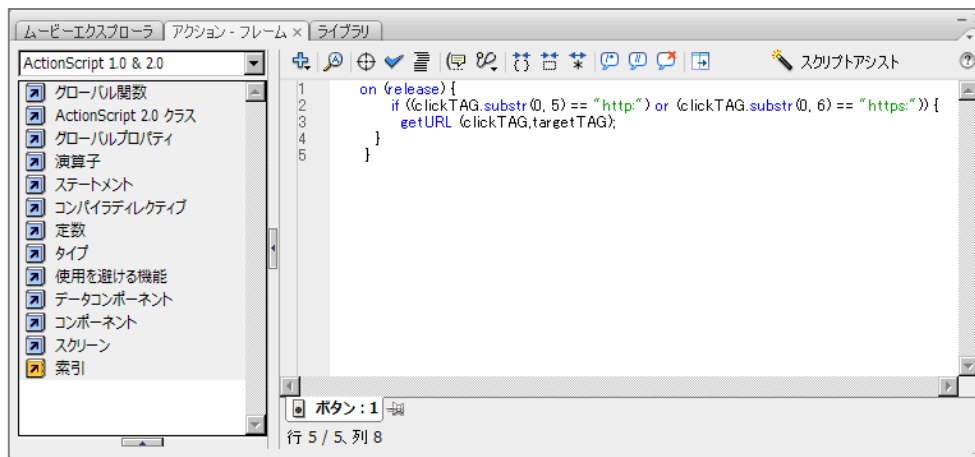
ムービーエクスプローラ | アクション - フレーム × | ライブラリ

ActionScript 1.0 & 2.0

グローバル関数
ActionScript 2.0 クラス
グローバルプロパティ
演算子
ステートメント
コンパイラディレクティブ
定数
タイプ
使用を避ける機能
データコンポーネント
コンポーネント
スクリーン
索引

スクリプトアシスト

1 on (release) {
2 if ((clickTAG.substr(0, 5) == "http:") or (clickTAG.substr(0, 6) == "https:")) {
3 getURL (clickTAG,targetTAG);
4 }
5 }

ボタン : 1

行 5 / 5, 列 8